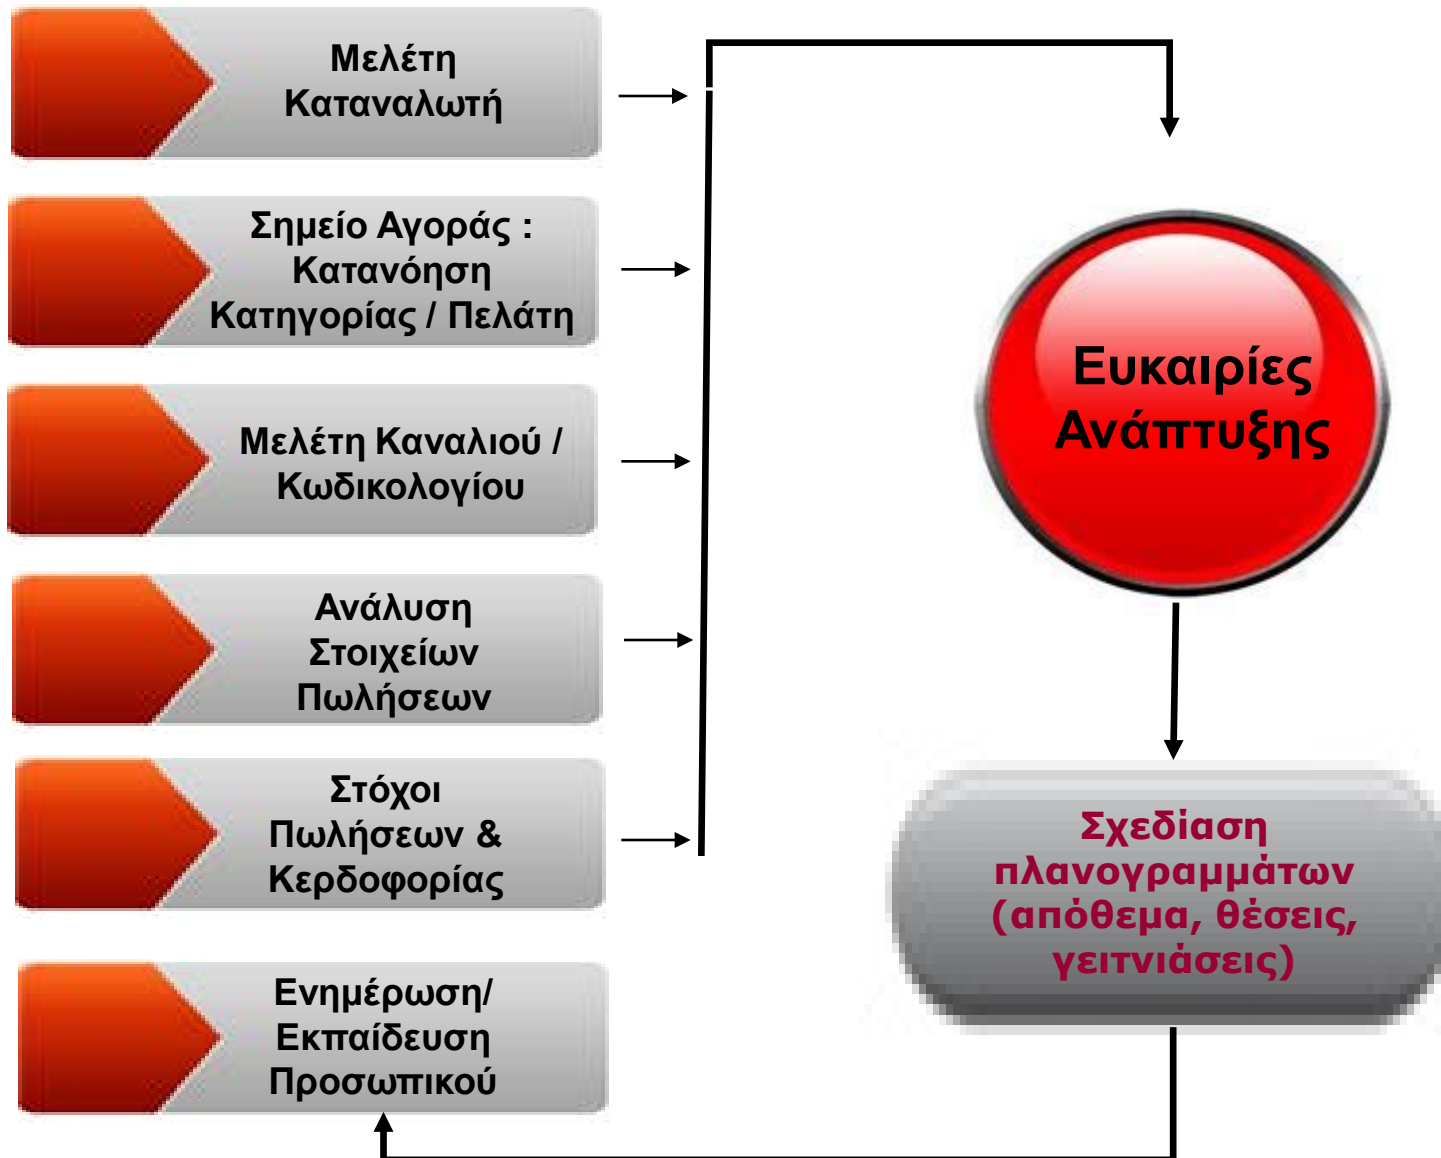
Μελέτη Καταναλωτή

Σημείο Αγοράς : Κατανόηση Κατηγορίας / Πελάτη

Μελέτη Καναλιού / Κωδικολογίου

Ανάλυση Στοιχείων Πωλήσεων

Στόχοι Πωλήσεων & Κερδοφορίας

Ενημέρωση/ Εκπαίδευση Προσωπικού

Ευκαιρίες Ανάπτυξης

Σχεδίαση πλανογραμμάτων (απόθεμα, θέσεις, γειτνιάσεις)